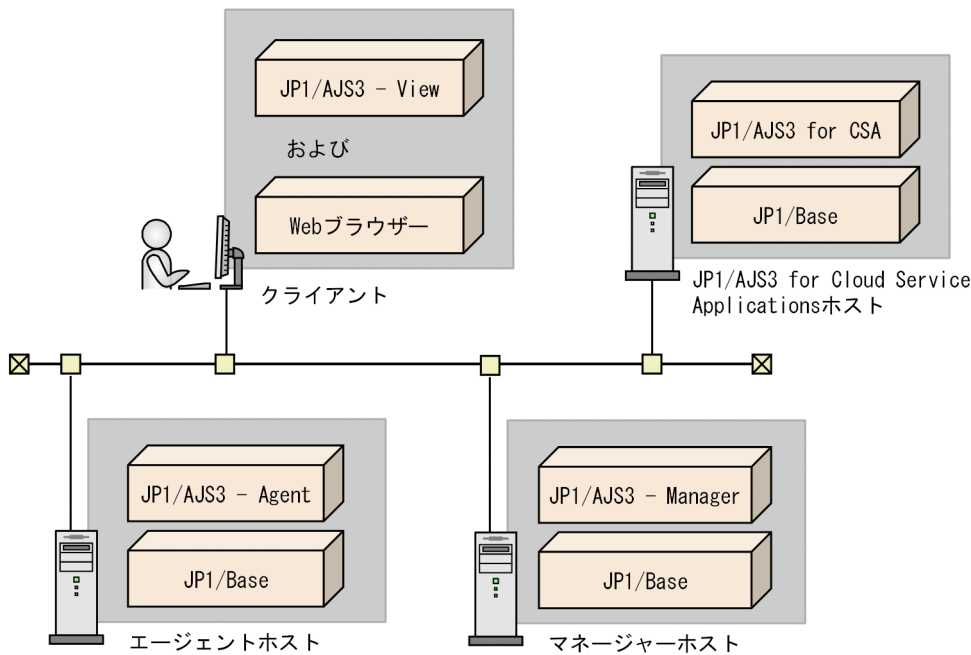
JP1/AJS3 - View

および

Webブラウザー

クライアント

JP1/AJS3 for CSA

JP1/Base

JP1/AJS3 for Cloud Service Applicationsホスト

JP1/AJS3 - Agent

JP1/Base

エージェントホスト

JP1/AJS3 - Manager

JP1/Base

マネージャーホスト